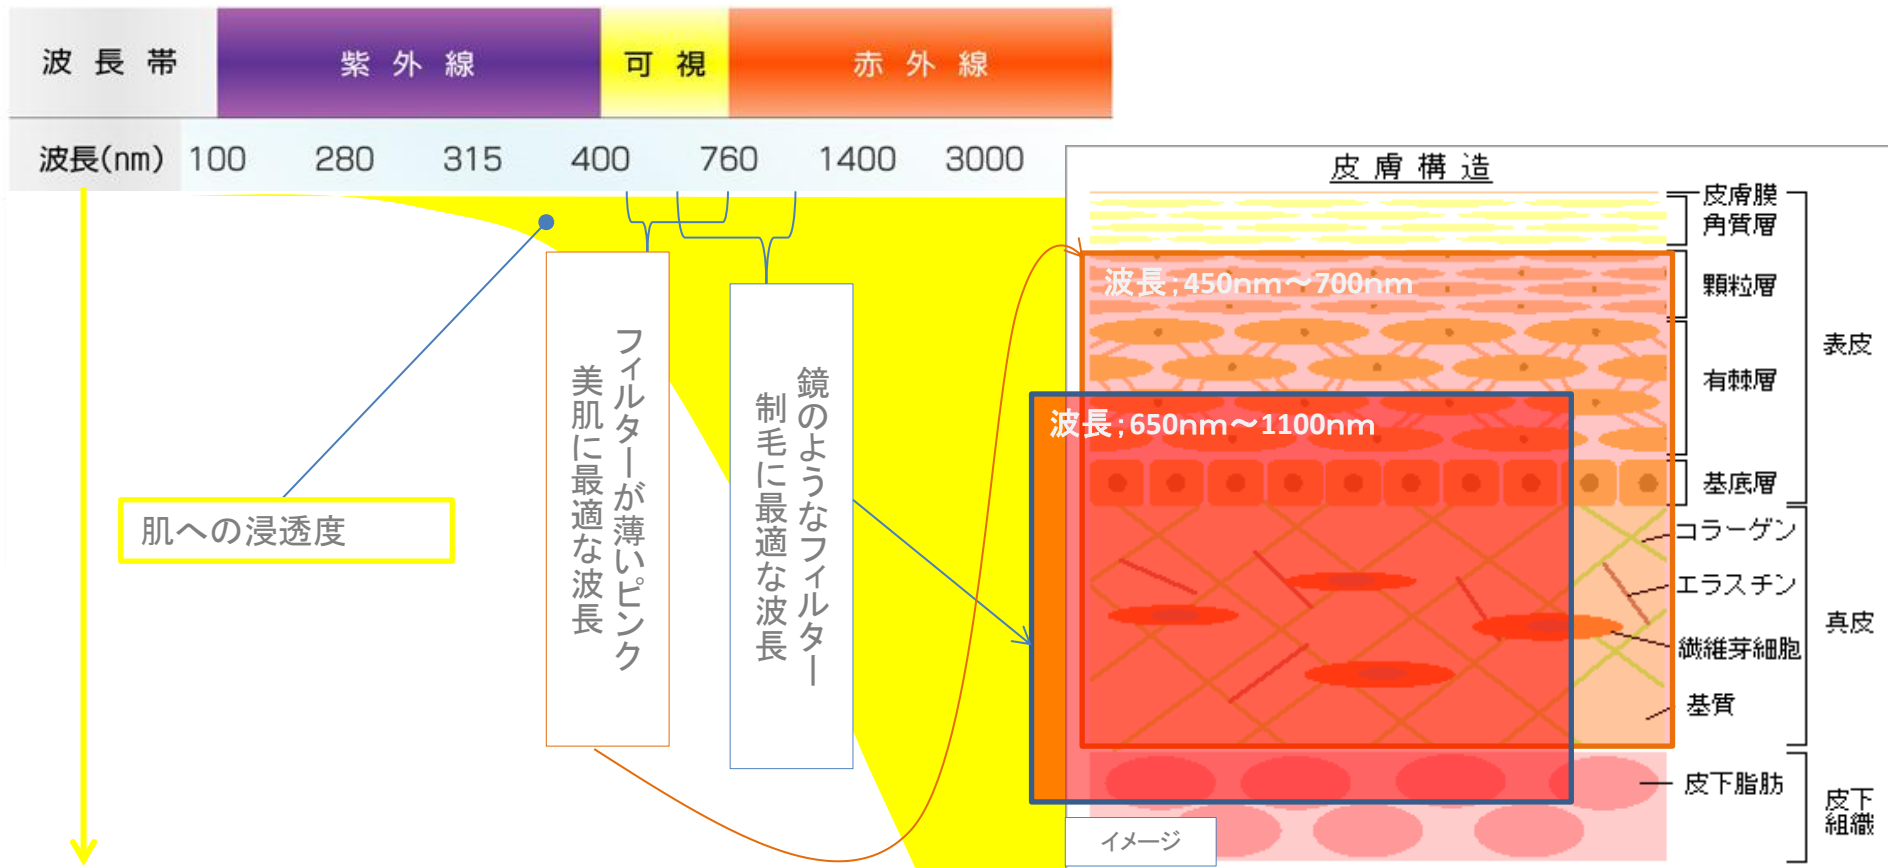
| 波 長 帯 | 紫 外 線 | 可 視 | 赤 外 線 |
|---|---|---|---|

波長(nm) 100 280 315 400 760 1400 3000

肌への浸透度

フィルターが薄いピンク
美肌に最適な波長

鏡のようなフィルター
制毛に最適な波長

皮 膚 構 造

皮膚膜
角質層
顆粒層
有棘層
基底層
表皮

波長;450nm〜700nm

波長;650nm〜1100nm

コラーゲン
エラスチン
繊維芽細胞
基質
真皮

皮下脂肪
皮下組織

イメージ